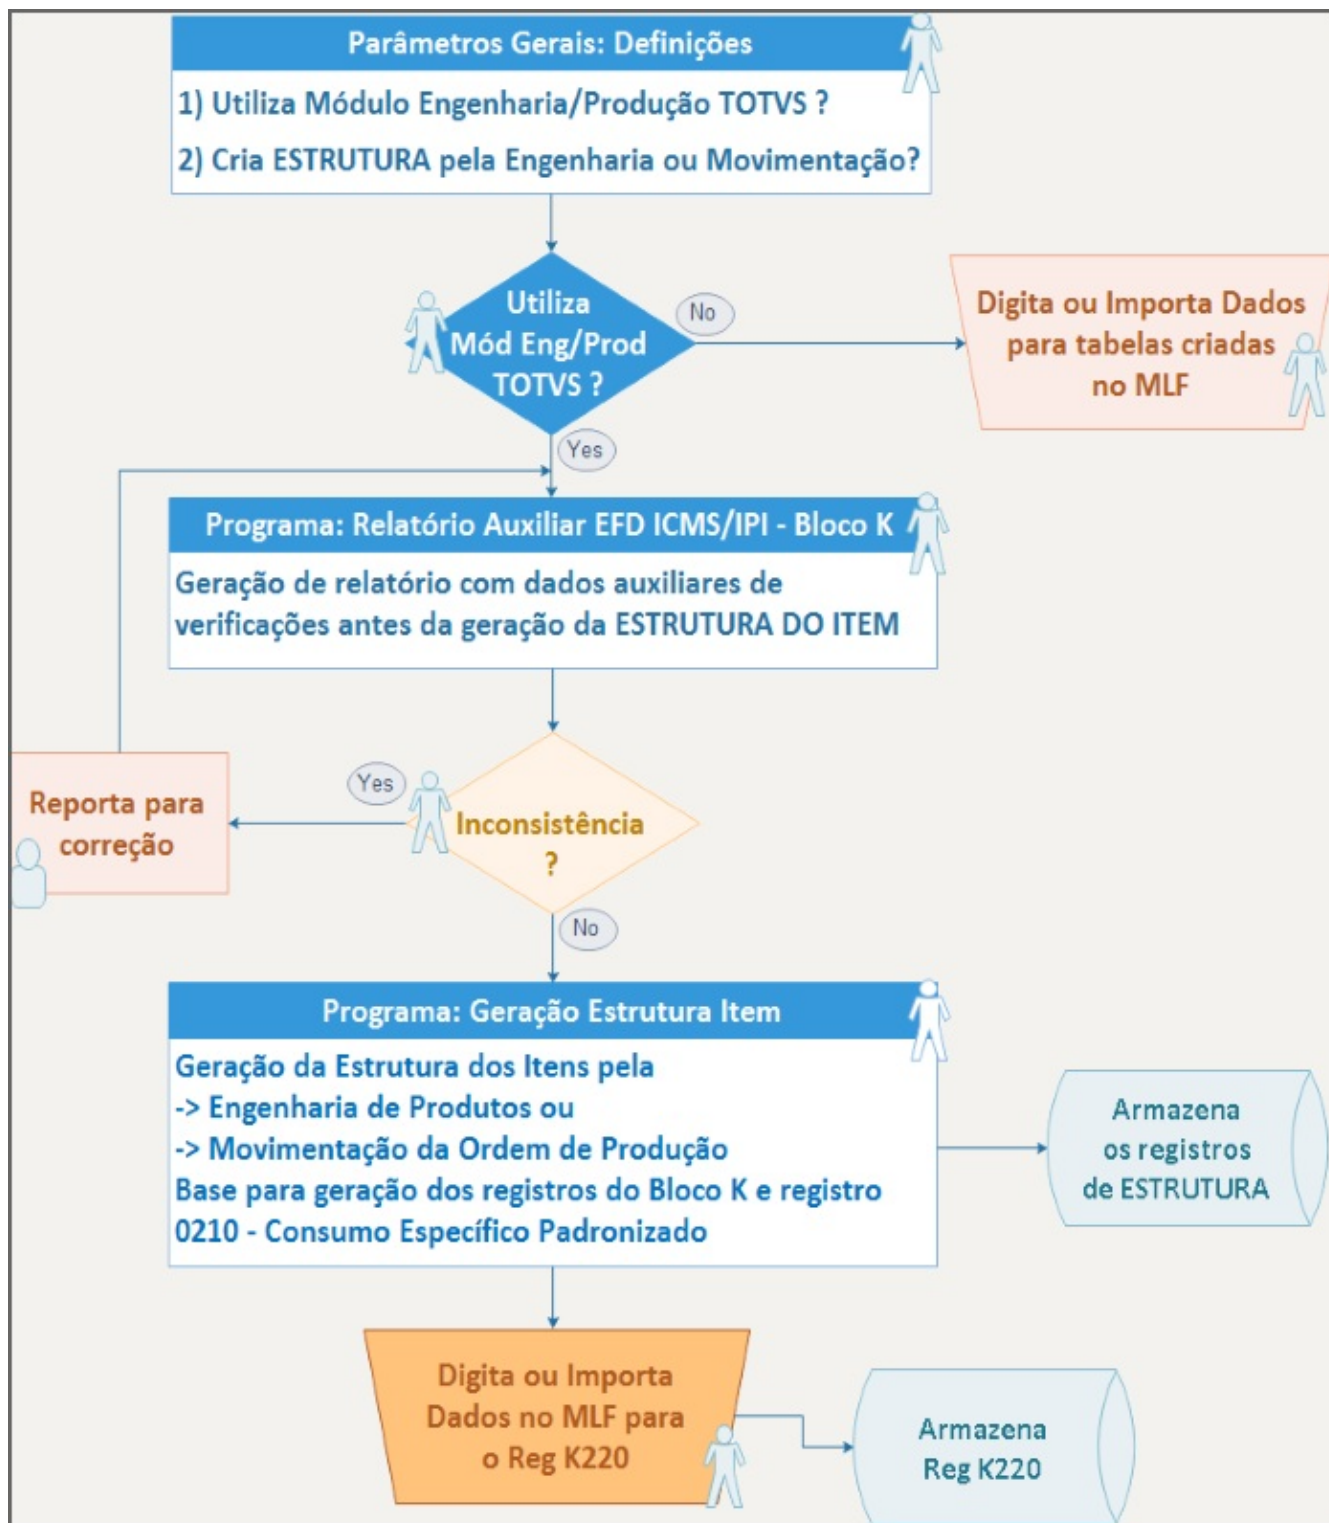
Parâmetros Gerais: Definições

1) Utiliza Módulo Engenharia/Produção TOTVS ?

2) Cria ESTRUTURA pela Engenharia ou Movimentação?

Utiliza Mód Eng/Prod TOTVS ?

No

Digita ou Importa Dados para tabelas criadas no MLF

Yes

Programa: Relatório Auxiliar EFD ICMS/IPI - Bloco K

Geração de relatório com dados auxiliares de verificações antes da geração da ESTRUTURA DO ITEM

Yes

Reporta para correção

Inconsistência ?

No

Programa: Geração Estrutura Item

Geração da Estrutura dos Itens pela
-> Engenharia de Produtos ou
-> Movimentação da Ordem de Produção
Base para geração dos registros do Bloco K e registro 0210 - Consumo Específico Padronizado

Armazena os registros de ESTRUTURA

Digita ou Importa Dados no MLF para o Reg K220

Armazena Reg K220